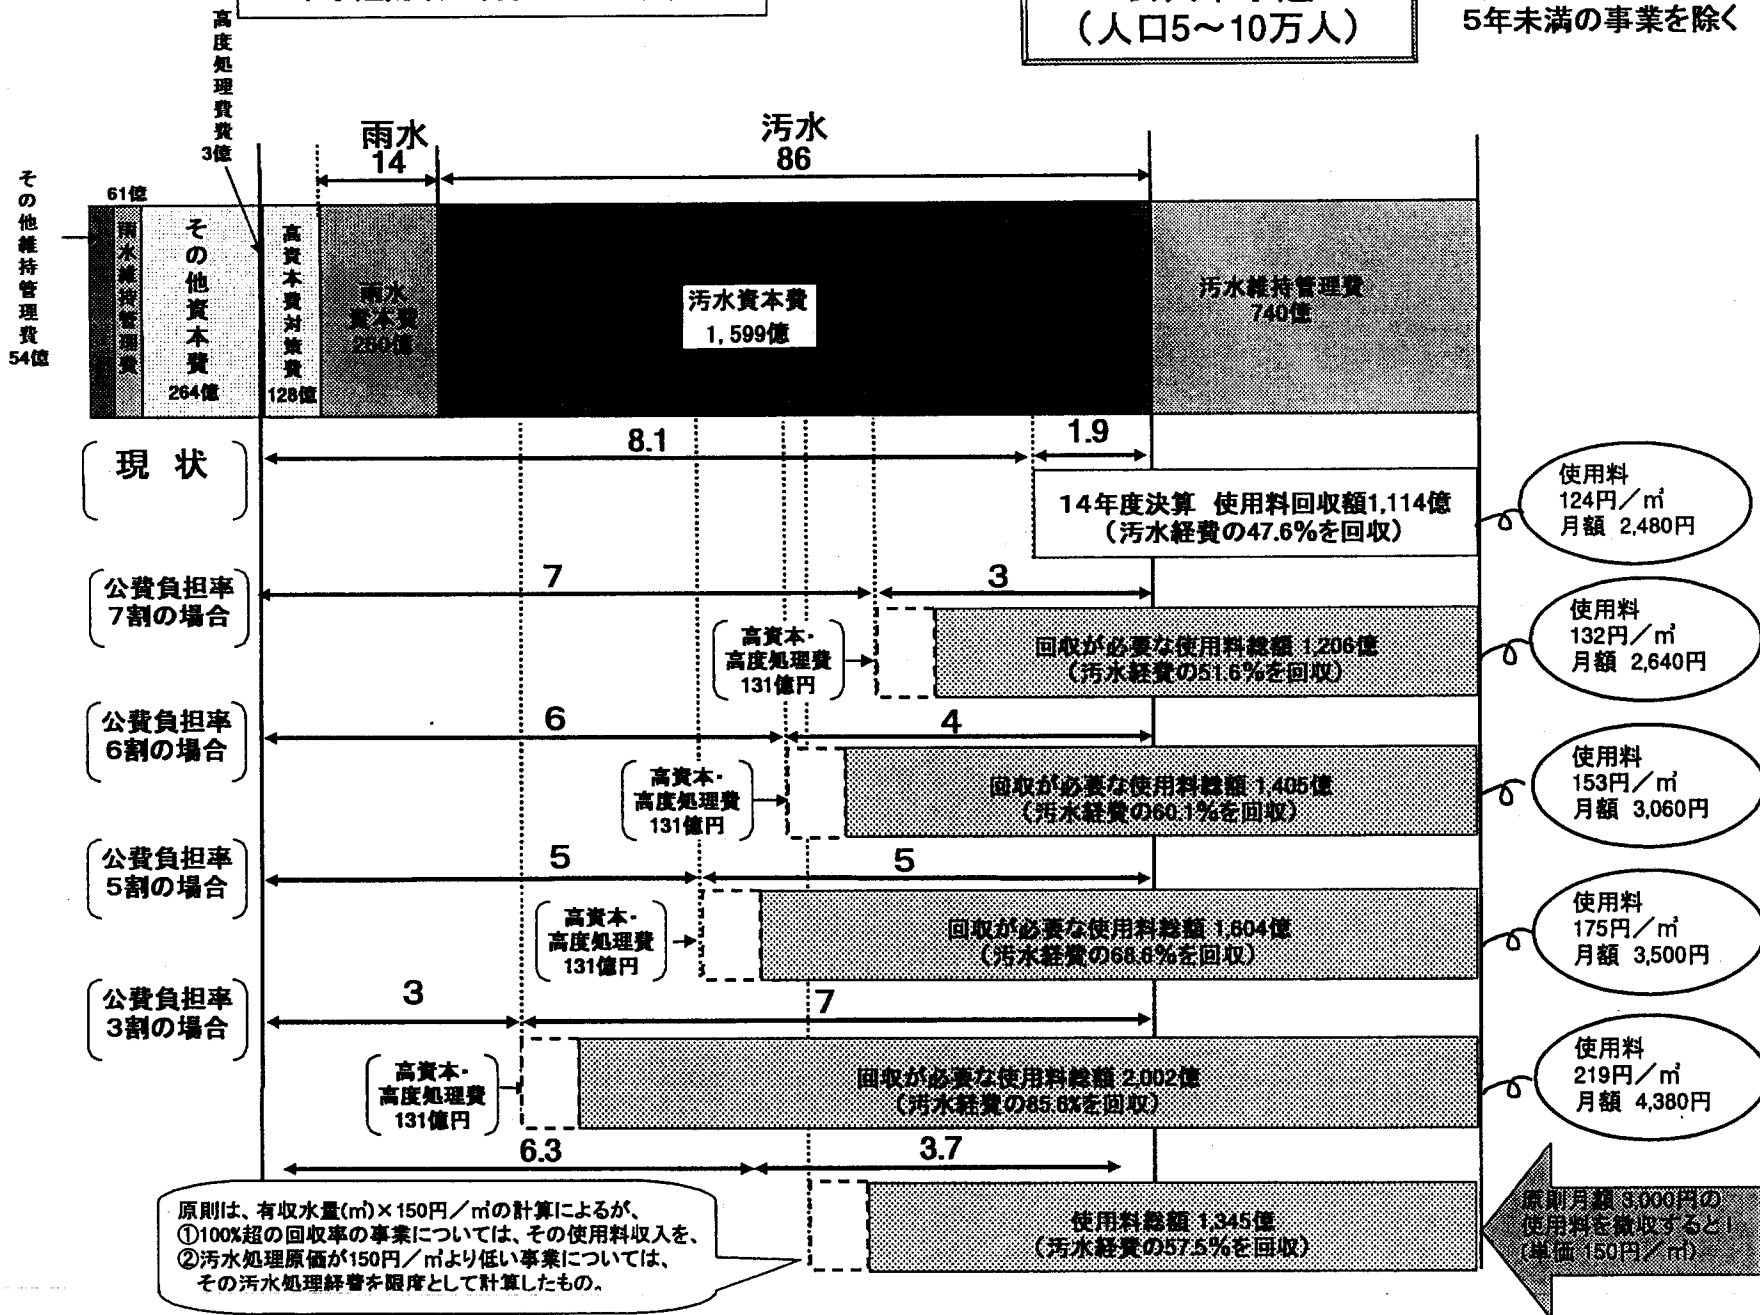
(人口5~10万人)

5年未満の事業を除く

高度処理費費3億

雨水 14

汚水 86

その他維持管理費 54億

61億

雨水維持管理費

その他資本費 264億

高資本費対策費 128億

雨水資本費 260億

汚水資本費 1,599億

汚水維持管理費 740億

現状

8.1

1.9

14年度決算 使用料回収額1,114億 (汚水経費の47.6%を回収)

使用料 124円/㎥ 月額 2,480円

公費負担率7割の場合

7

3

高資本・高度処理費 131億円

回収が必要な使用料総額 1,206億 (汚水経費の51.6%を回収)

使用料 132円/㎥ 月額 2,640円

公費負担率6割の場合

6

4

高資本・高度処理費 131億円

回収が必要な使用料総額 1,405億 (汚水経費の60.1%を回収)

使用料 153円/㎥ 月額 3,060円

公費負担率5割の場合

5

5

高資本・高度処理費 131億円

回収が必要な使用料総額 1,604億 (汚水経費の68.6%を回収)

使用料 175円/㎥ 月額 3,500円

公費負担率3割の場合

3

7

高資本・高度処理費 131億円

回収が必要な使用料総額 2,002億 (汚水経費の85.6%を回収)

使用料 219円/㎥ 月額 4,380円

6.3

3.7

原則は、有収水量(㎥)×150円/㎥の計算によるが、
①100%超の回収率の事業については、その使用料収入を、
②汚水処理原価が150円/㎥より低い事業については、その汚水処理経費を限度として計算したもの。

使用料総額 1,345億 (汚水経費の57.5%を回収)

原則月額 3,000円の使用料を徴収すると! (単価 150円/㎥)